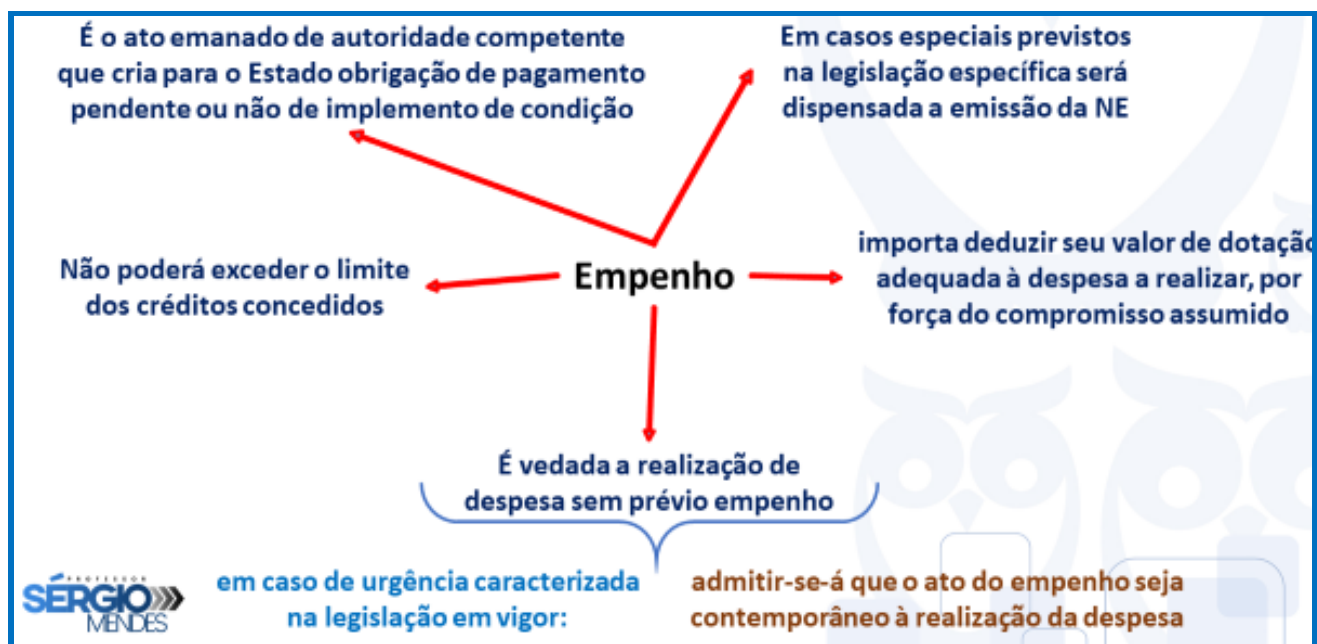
É o ato emanado de autoridade competente que cria para o Estado obrigação de pagamento pendente ou não de implemento de condição

Em casos especiais previstos na legislação específica será dispensada a emissão da NE

Não poderá exceder o limite dos créditos concedidos

Empenho

importa deduzir seu valor de dotação adequada à despesa a realizar, por força do compromisso assumido

É vedada a realização de despesa sem prévio empenho

PROFESSOR SÉRGIO MENDES

em caso de urgência caracterizada na legislação em vigor:

admitir-se-á que o ato do empenho seja contemporâneo à realização da despesa